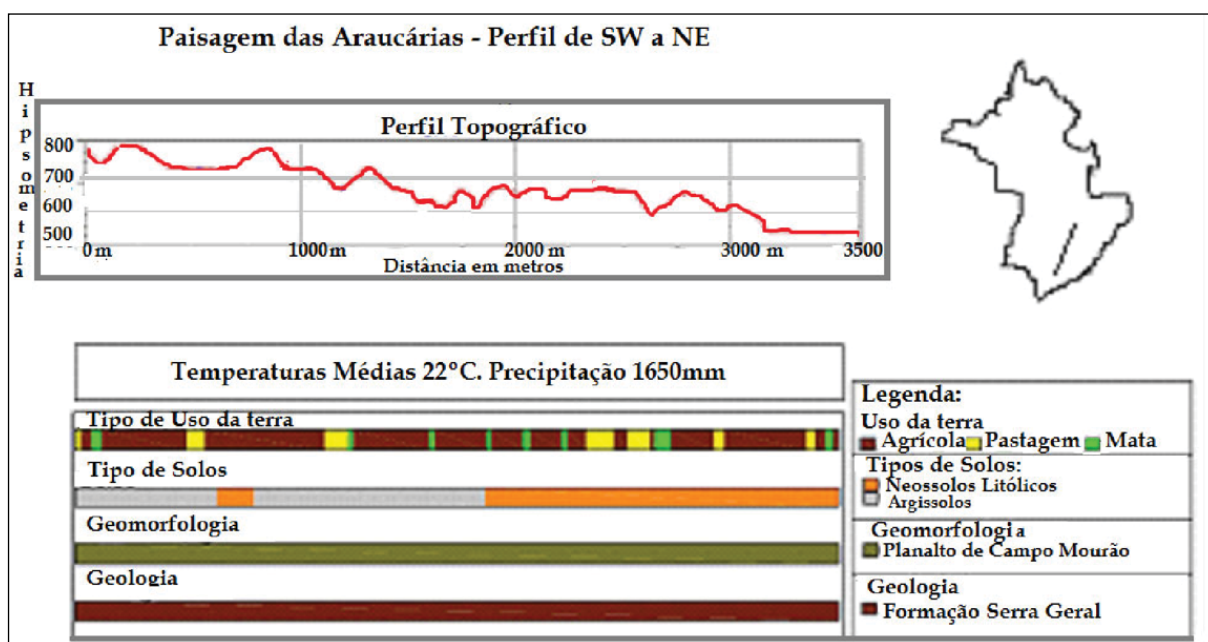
Paisagem das Araucárias - Perfil de SW a NE

Hipsometria

Perfil Topográfico

800
700
600
500

0 m
1000 m
2000 m
3000 m
3500
Distância em metros

Temperaturas Médias 22°C. Precipitação 1650mm

Tipo de Uso da terra

Tipo de Solos

Geomorfologia

Geologia

Legenda:
Uso da terra
Agrícola Pastagem Mata
Tipos de Solos:
Neossolos Litólicos
Argissolos
Geomorfologia
Planalto de Campo Mourão
Geologia
Formação Serra Geral